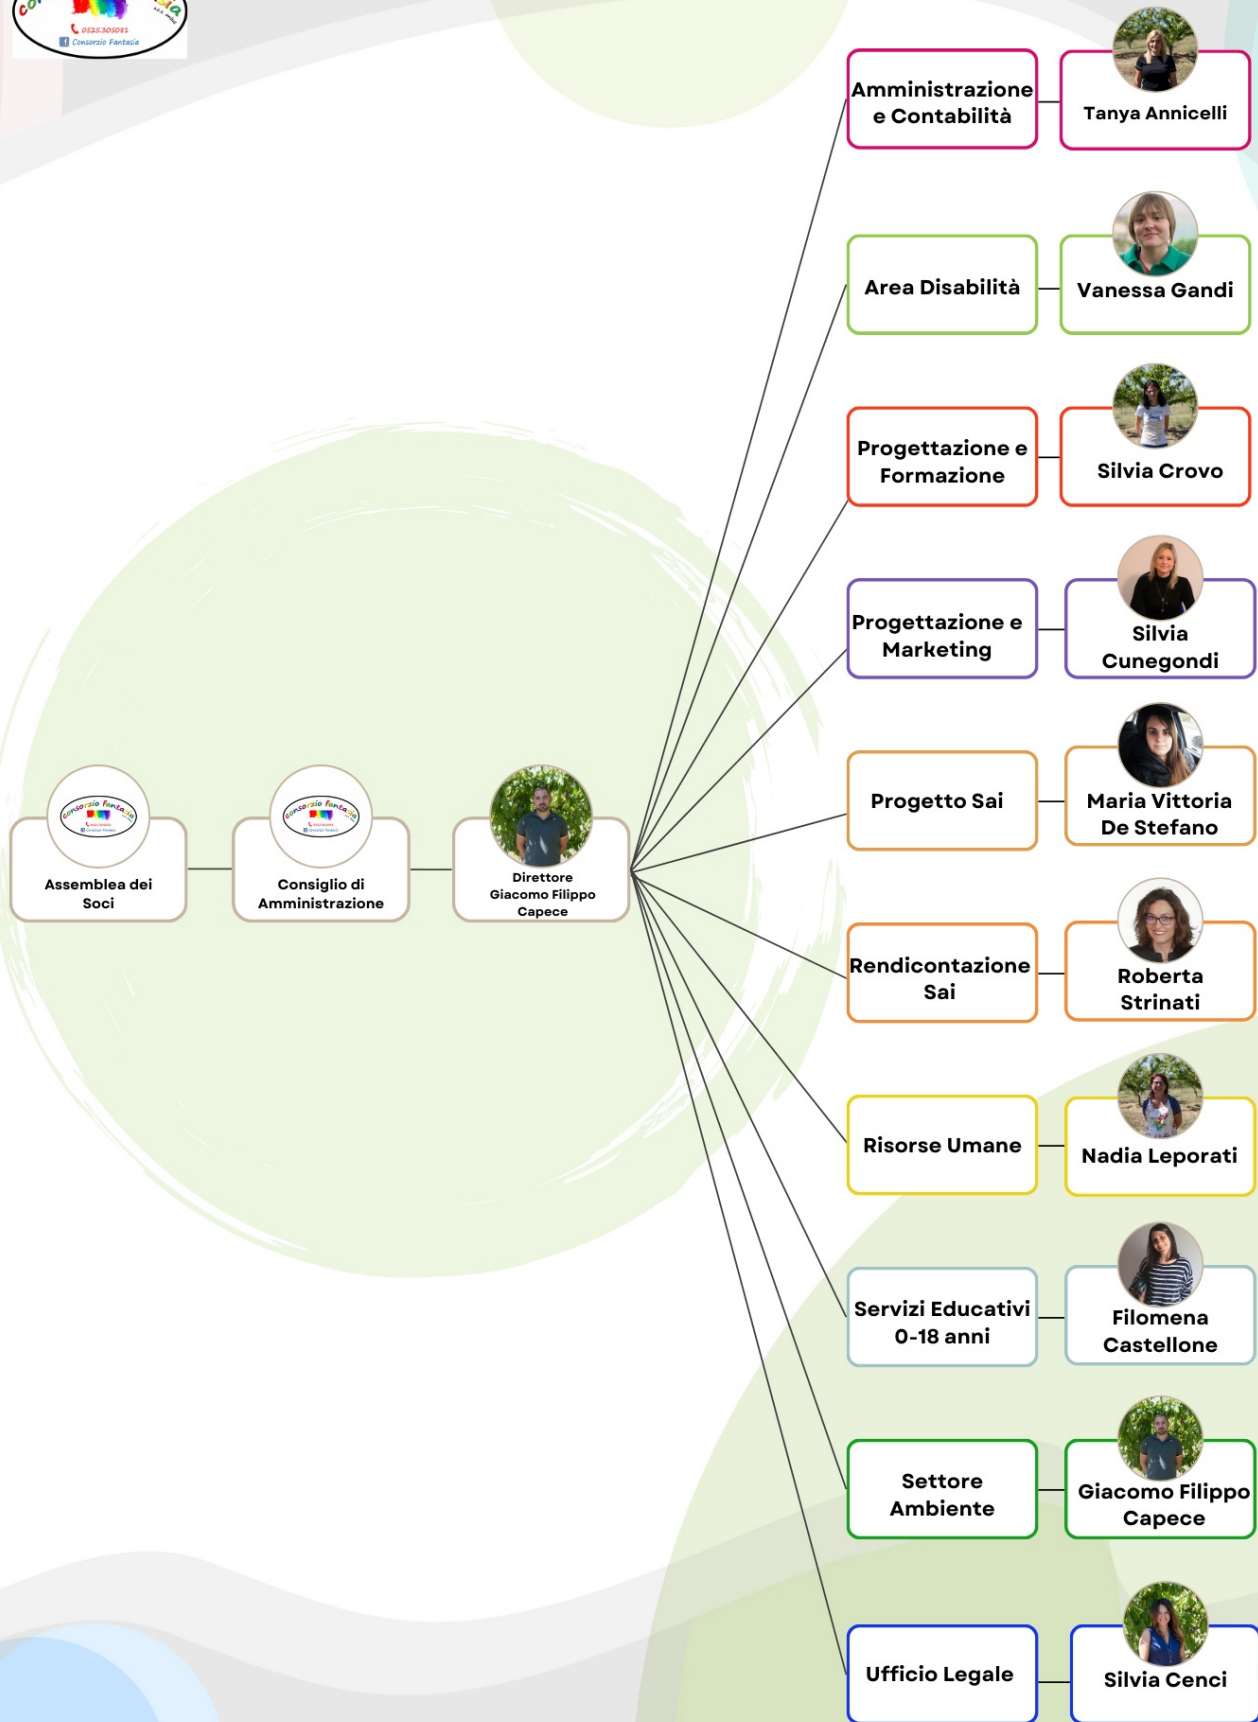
0825.305081
Consorzio Fantasia

Assemblea dei Soci

Consiglio di Amministrazione

Direttore Giacomo Filippo Capece

Amministrazione e Contabilità
Tanya Annicelli

Area Disabilità
Vanessa Gandi

Progettazione e Formazione
Silvia Crovo

Progettazione e Marketing
Silvia Cunegondi

Progetto Sai
Maria Vittoria De Stefano

Rendicontazione Sai
Roberta Strinati

Risorse Umane
Nadia Leporati

Servizi Educativi 0-18 anni
Filomena Castellone

Settore Ambiente
Giacomo Filippo Capece

Ufficio Legale
Silvia Cenci